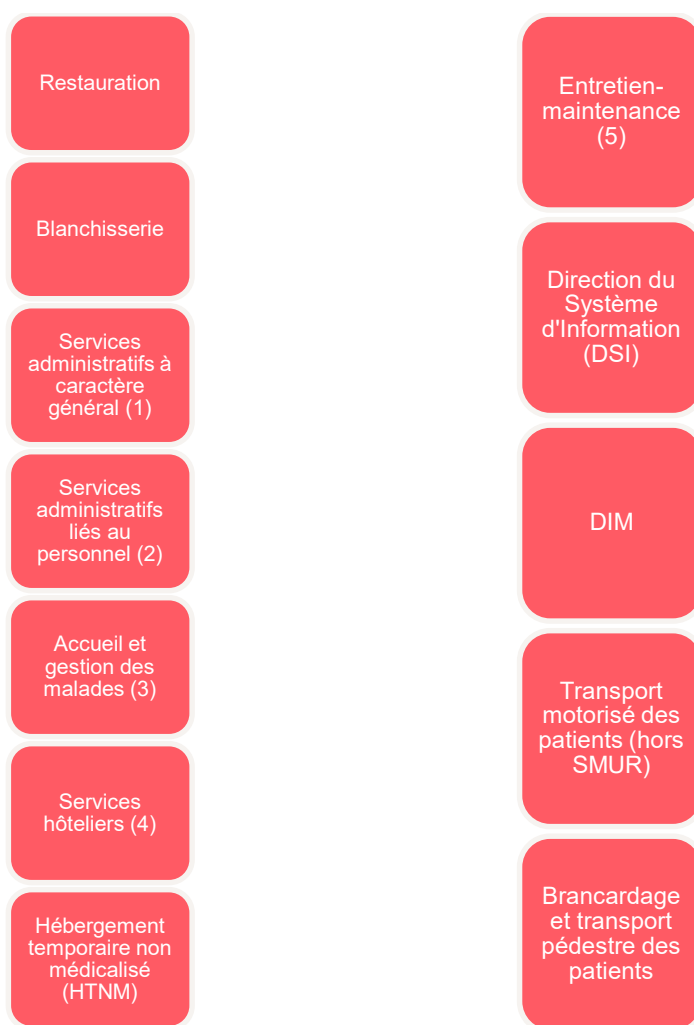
Restauration

Blanchisserie

Services administratifs à caractère général (1)

Services administratifs liés au personnel (2)

Accueil et gestion des malades (3)

Services hôteliers (4)

Hébergement temporaire non médicalisé (HTNM)

Entretien-maintenance (5)

Direction du Système d'Information (DSI)

DIM

Transport motorisé des patients (hors SMUR)

Brancardage et transport pédestre des patients